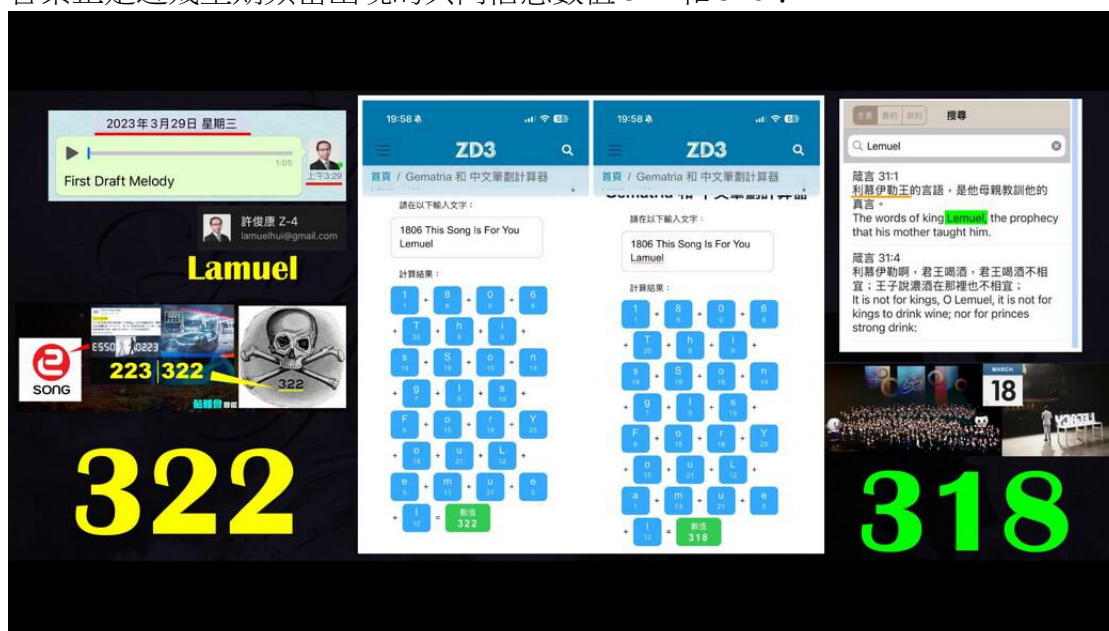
2023年3月29日 星期三

1:05

First Draft Melody

上午3:29

許俊康 Z-4
lamuelhui@gmail.com

Lamuel

SONG

ESSO 0223

223|322

322

322

19:58

ZD3

首頁 / Gematria 和 中文筆劃計算器

請在以下輸入文字：

1806 This Song Is For You Lemuel

計算結果：

1 + 8 + 0 + 6 + T 20 + h 8 + i 9 + s 19 + S 19 + o 15 + n 14 + g 7 + I 9 + s 19 + F 6 + o 15 + r 18 + Y 25 + o 15 + u 21 + L 12 + e 5 + m 13 + u 21 + e 5 + l 12 = 數值 322

19:58

ZD3

首頁 / Gematria 和 中文筆劃計算器

Gematria 和 中文筆劃計算器

請在以下輸入文字：

1806 This Song Is For You Lamuel

計算結果：

1 + 8 + 0 + 6 + T 20 + h 8 + i 9 + s 19 + S 19 + o 15 + n 14 + g 7 + I 9 + s 19 + F 6 + o 15 + r 18 + Y 25 + o 15 + u 21 + L 12 + a 1 + m 13 + u 21 + e 5 + l 12 = 數值 318

全書 舊約 新約 搜尋

Lemuel

箴言 31:1
利慕伊勒王的言語，是他母親教訓他的真言。
The words of king Lemuel, the prophecy that his mother taught him.

箴言 31:4
利慕伊勒啊，君王喝酒，君王喝酒不相宜；王子說濃酒在那裡也不相宜；
It is not for kings, O Lemuel, it is not for kings to drink wine; nor for princes strong drink:

MARCH
18

318